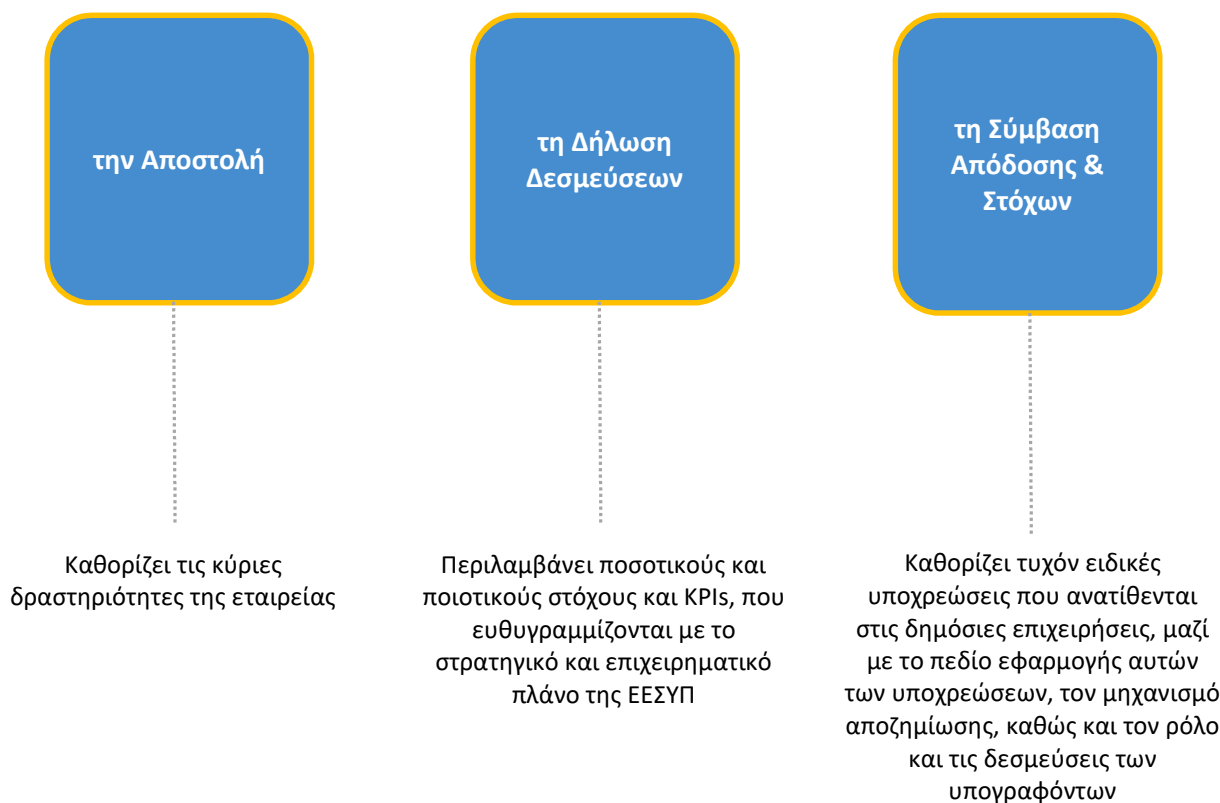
την Αποστολή

Καθορίζει τις κύριες δραστηριότητες της εταιρείας

τη Δήλωση Δεσμεύσεων

Περιλαμβάνει ποσοτικούς και ποιοτικούς στόχους και KPIs, που ευθυγραμμίζονται με το στρατηγικό και επιχειρηματικό πλάνο της ΕΕΣΥΠ

τη Σύμβαση Απόδοσης & Στόχων

Καθορίζει τυχόν ειδικές υποχρεώσεις που ανατίθενται στις δημόσιες επιχειρήσεις, μαζί με το πεδίο εφαρμογής αυτών των υποχρεώσεων, τον μηχανισμό αποζημίωσης, καθώς και τον ρόλο και τις δεσμεύσεις των υπογραφόντων